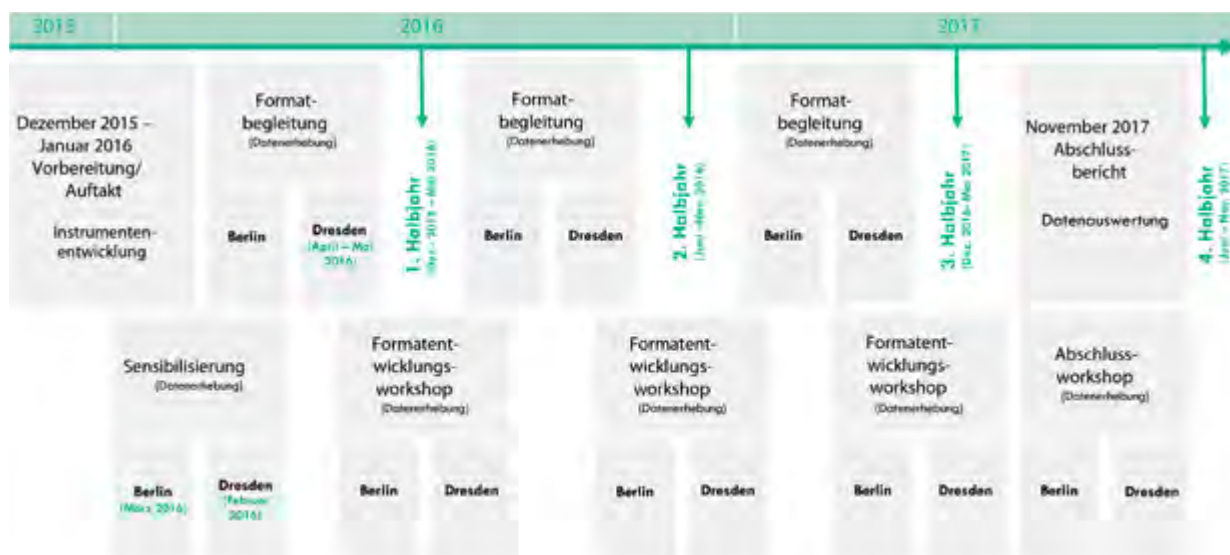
2015

2016

2017

Dezember 2015 – Januar 2016 Vorbereitung/ Auftakt

Instrumentenentwicklung

Format-begleitung
(Datenerhebung)

Berlin

Dresden
(April – Mai 2016)

1. Halbjahr
(Dez. 2015 – Mai 2016)

Format-begleitung
(Datenerhebung)

Berlin

Dresden

2. Halbjahr
(Juni – Nov. 2016)

Format-begleitung
(Datenerhebung)

Berlin

Dresden

3. Halbjahr
(Dez. 2016 – Mai 2017)

November 2017 Abschluss-bericht

Datenauswertung

4. Halbjahr
(Juni – Nov. 2017)

Sensibilisierung
(Datenerhebung)

Berlin
(März 2016)

Dresden
(Februar 2016)

Formatentwicklungs-workshop
(Datenerhebung)

Berlin

Dresden

Formatentwicklungs-workshop
(Datenerhebung)

Berlin

Dresden

Formatentwicklungs-workshop
(Datenerhebung)

Berlin

Dresden

Abschluss-workshop
(Datenerhebung)

Berlin

Dresden